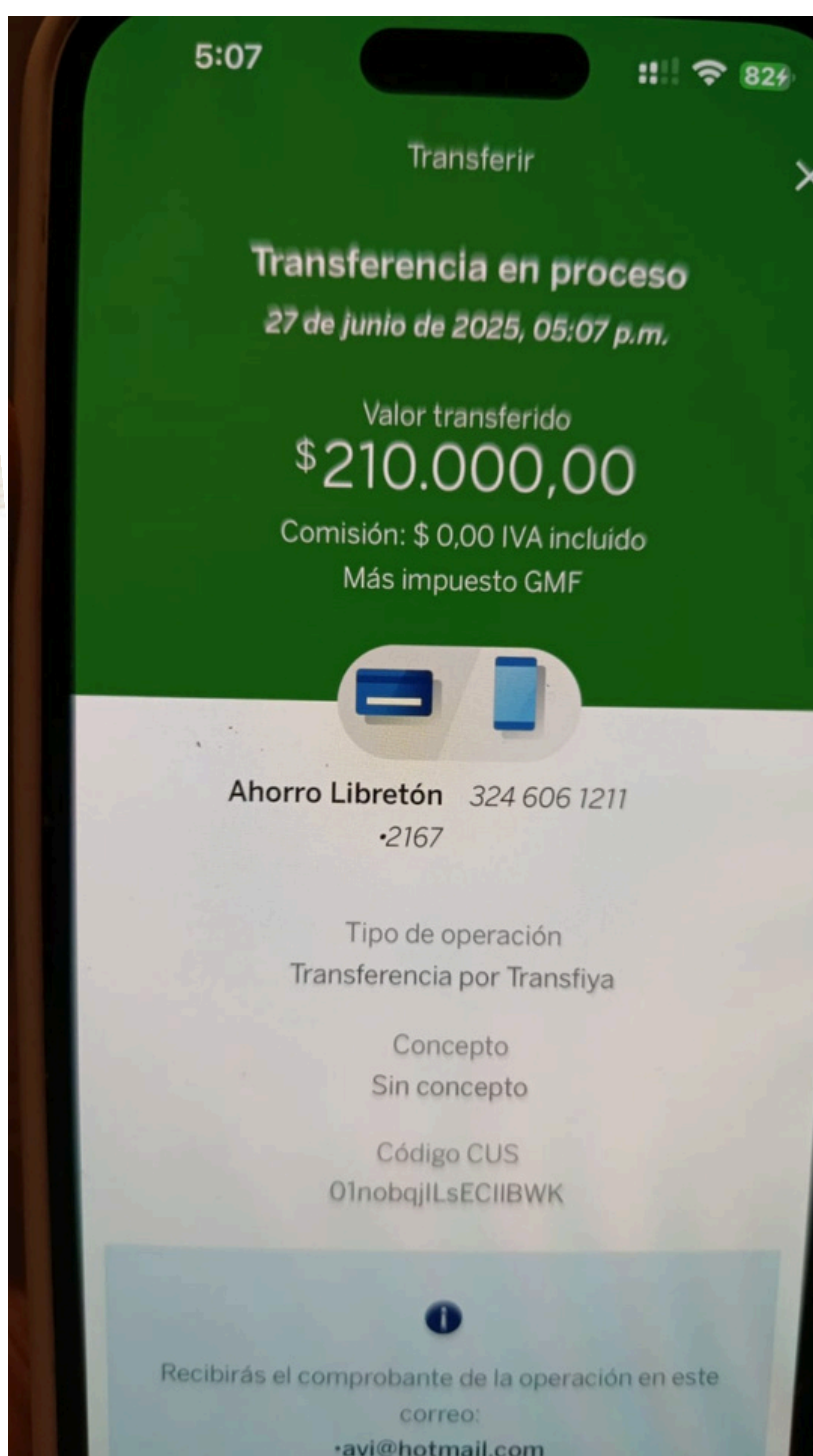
5:07

82

Transferir

Transferencia en proceso
27 de junio de 2025, 05:07 p.m.

Valor transferido
$210.000,00
Comisión: $ 0,00 IVA incluido
Más impuesto GMF

Ahorro Libretón
•2167

324 606 1211

Tipo de operación
Transferencia por Transfiya

Concepto
Sin concepto

Código CUS
01nobqjILsECIIBWK

Recibirás el comprobante de la operación en este correo:
•avi@hotmail.com